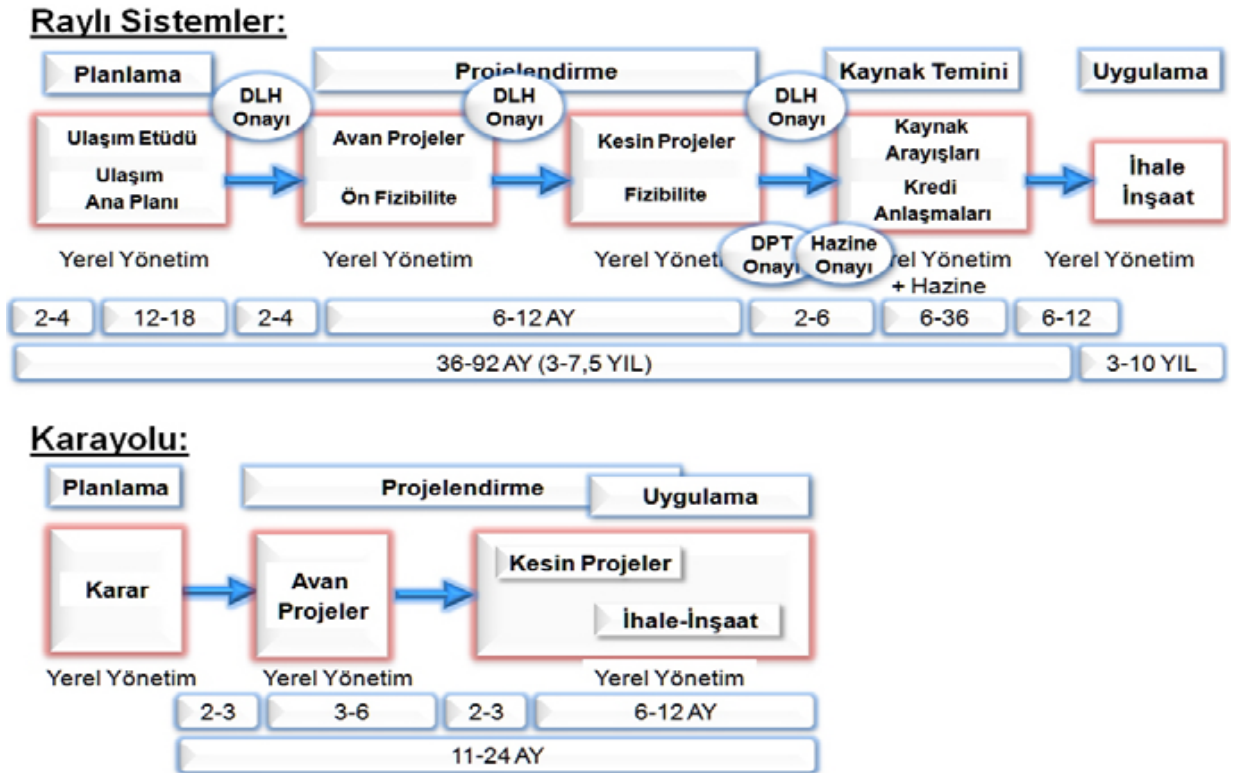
Raylı Sistemler:

Planlama

Projelendirme

Kaynak Temini

Uygulama

DLH Onayı

DLH Onayı

DLH Onayı

Ulaşım Etüdü

Ulaşım Ana Planı

Avan Projeler

Ön Fizibilite

Kesin Projeler

Fizibilite

Kaynak Arayışları

Kredi Anlaşmaları

İhale İnşaat

DPT Onayı

Hazine Onayı

Yerel Yönetim

Yerel Yönetim

Yerel Yönet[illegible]

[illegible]el Yönetim + Hazine

Yerel Yönetim

| 2-4 | 12-18 | 2-4 | 6-12 AY | 2-6 | 6-36 | 6-12 |
|---|---|---|---|---|---|---|

| 36-92 AY (3-7,5 YIL) | 3-10 YIL |
|---|---|

Karayolu:

Planlama

Projelendirme

Uygulama

Karar

Avan Projeler

Kesin Projeler

İhale-İnşaat

Yerel Yönetim

Yerel Yönetim

Yerel Yönetim

| 2-3 | 3-6 | 2-3 | 6-12 AY |
|---|---|---|---|

11-24 AY